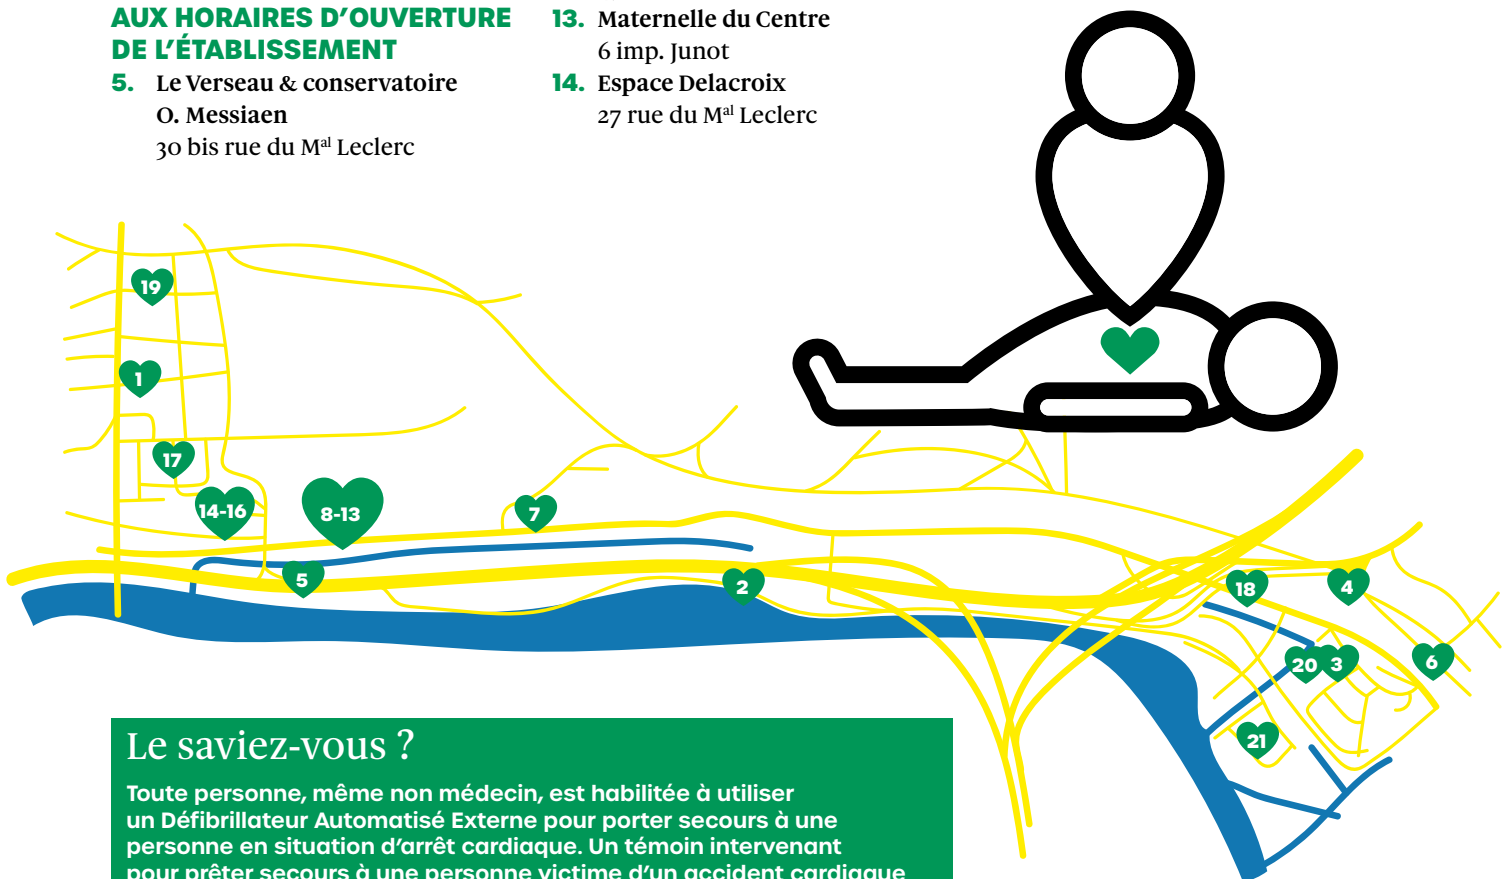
AUX HORAIRES D'OUVERTURE DE L'ÉTABLISSEMENT

5. Le Verseau & conservatoire O. Messiaen
30 bis rue du M$^{al}$ Leclerc

13. Maternelle du Centre
6 imp. Junot

14. Espace Delacroix
27 rue du M$^{al}$ Leclerc

19

1

17

14-16

8-13

7

5

2

18

4

20

3

6

21

Le saviez-vous ?

Toute personne, même non médecin, est habilitée à utiliser un Défibrillateur Automatisé Externe pour porter secours à une personne en situation d'arrêt cardiaque. Un témoin intervenant pour prêter secours à une personne victime d'un accident cardiaque